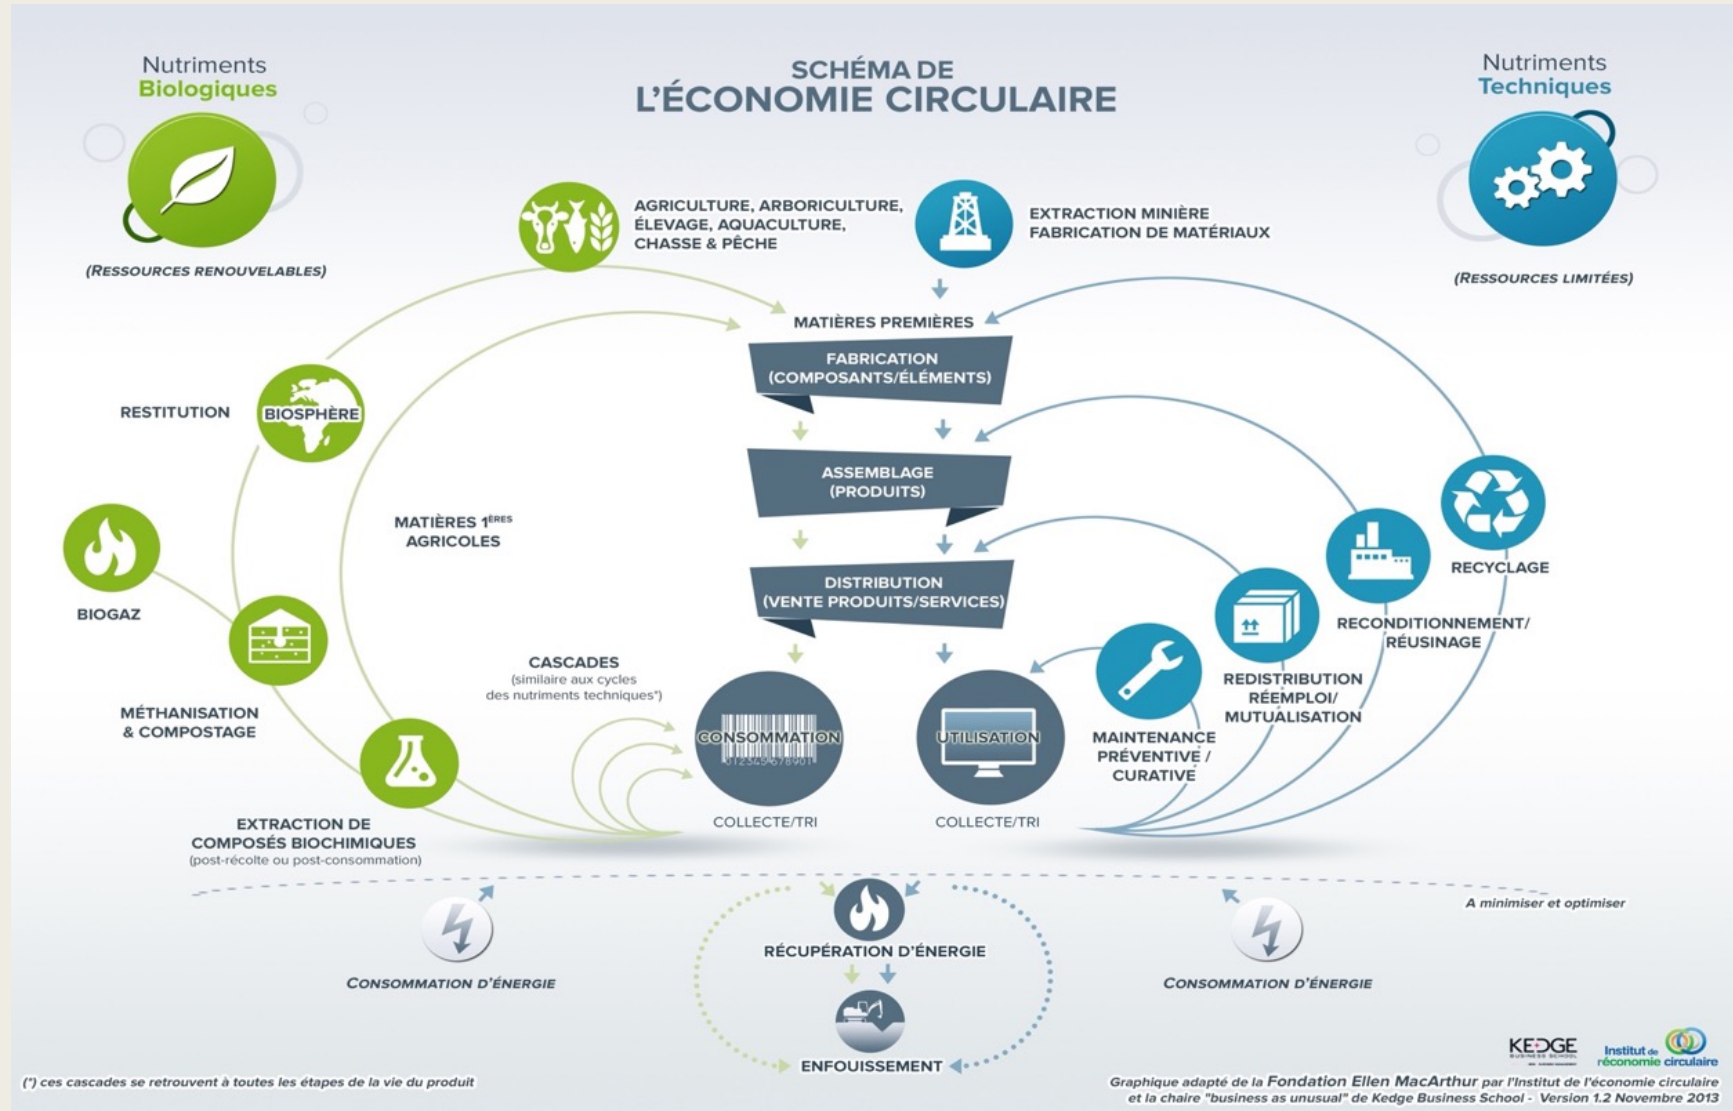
Nutriments
Biologiques

(RESSOURCES RENOUVELABLES)

SCHÉMA DE
L'ÉCONOMIE CIRCULAIRE

Nutriments
Techniques

(RESSOURCES LIMITÉES)

AGRICULTURE, ARBORICULTURE, ÉLEVAGE, AQUACULTURE, CHASSE & PÊCHE

EXTRACTION MINIÈRE
FABRICATION DE MATÉRIAUX

MATIÈRES PREMIÈRES

FABRICATION (COMPOSANTS/ÉLÉMENTS)

ASSEMBLAGE (PRODUITS)

DISTRIBUTION (VENTE PRODUITS/SERVICES)

RESTITUTION

BIOSPHÈRE

MATIÈRES $1^{ÈRES}$ AGRICOLES

BIOGAZ

MÉTHANISATION & COMPOSTAGE

EXTRACTION DE COMPOSÉS BIOCHIMIQUES
(post-récolte ou post-consommation)

CASCADES
(similaire aux cycles des nutriments techniques*)

CONSOMMATION

COLLECTE/TRI

UTILISATION

COLLECTE/TRI

MAINTENANCE PRÉVENTIVE / CURATIVE

REDISTRIBUTION RÉEMPLOI/ MUTUALISATION

RECONDITIONNEMENT/ RÉUSINAGE

RECYCLAGE

A minimiser et optimiser

CONSOMMATION D'ÉNERGIE

RÉCUPÉRATION D'ÉNERGIE

ENFOUISSEMENT

CONSOMMATION D'ÉNERGIE

KEDGE BUSINESS SCHOOL

Institut de l'économie circulaire

(*) ces cascades se retrouvent à toutes les étapes de la vie du produit

Graphique adapté de la Fondation Ellen MacArthur par l'Institut de l'économie circulaire et la chaire "business as unusual" de Kedge Business School - Version 1.2 Novembre 2013